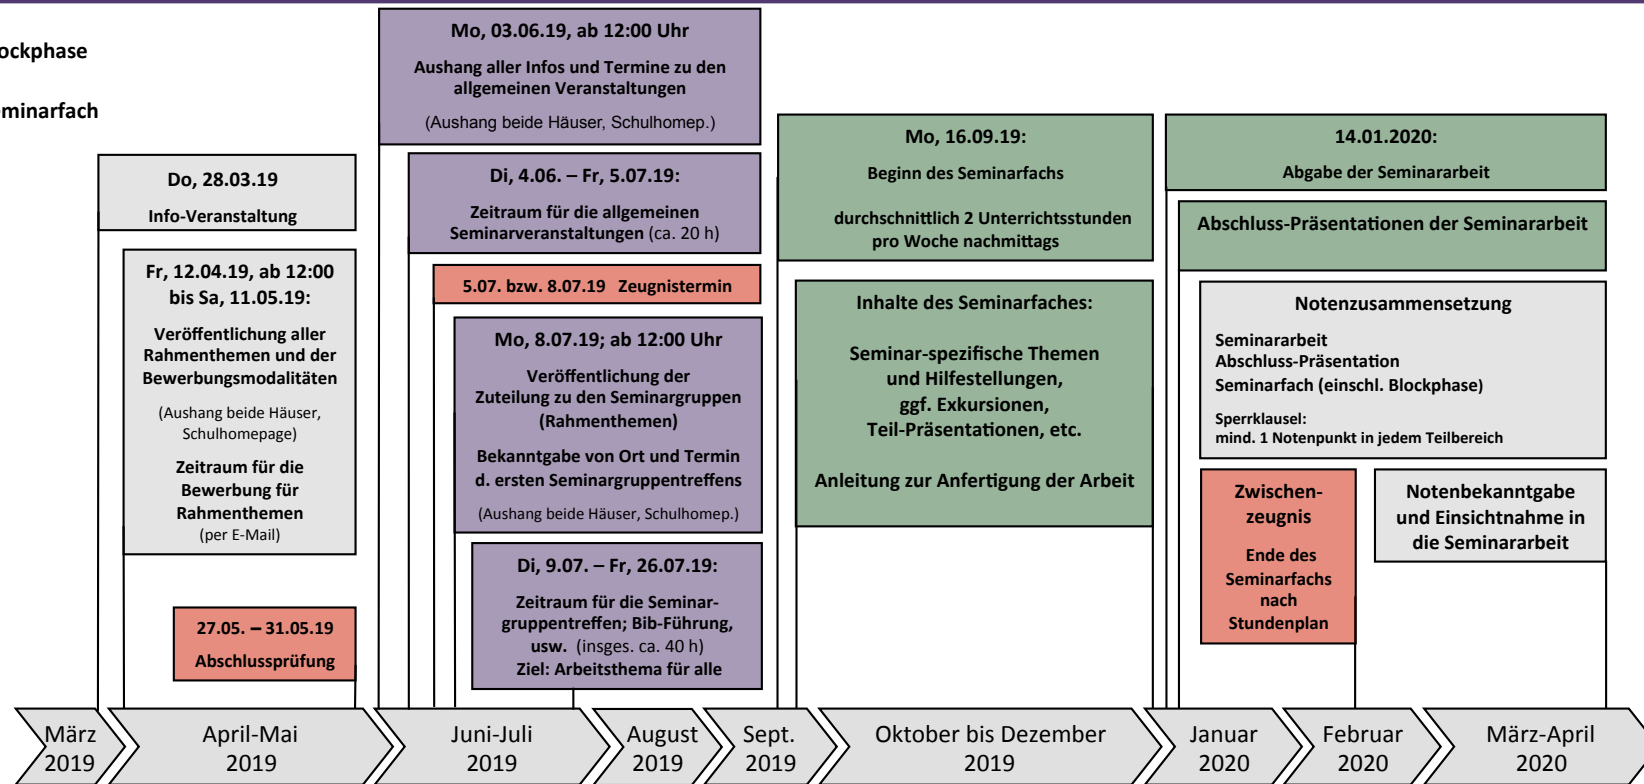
ockphase

minarfach

Do, 28.03.19

Info-Veranstaltung

Fr, 12.04.19, ab 12:00 bis Sa, 11.05.19:

Veröffentlichung aller Rahmenthemen und der Bewerbungsmodalitäten

(Aushang beide Häuser, Schulhomepage)

Zeitraum für die Bewerbung für Rahmenthemen (per E-Mail)

27.05. – 31.05.19

Abschlussprüfung

Mo, 03.06.19, ab 12:00 Uhr

Aushang aller Infos und Termine zu den allgemeinen Veranstaltungen

(Aushang beide Häuser, Schulhomep.)

Di, 4.06. – Fr, 5.07.19:

Zeitraum für die allgemeinen Seminarveranstaltungen (ca. 20 h)

5.07. bzw. 8.07.19 Zeugnistermin

Mo, 8.07.19; ab 12:00 Uhr

Veröffentlichung der Zuteilung zu den Seminargruppen (Rahmenthemen)

Bekanntgabe von Ort und Termin d. ersten Seminargruppentreffens

(Aushang beide Häuser, Schulhomep.)

Di, 9.07. – Fr, 26.07.19:

Zeitraum für die Seminargruppentreffen; Bib-Führung, usw. (insges. ca. 40 h)
Ziel: Arbeitsthema für alle

Mo, 16.09.19:

Beginn des Seminarfachs

durchschnittlich 2 Unterrichtsstunden pro Woche nachmittags

Inhalte des Seminarfaches:

Seminar-spezifische Themen und Hilfestellungen, ggf. Exkursionen, Teil-Präsentationen, etc.

Anleitung zur Anfertigung der Arbeit

14.01.2020:

Abgabe der Seminararbeit

Abschluss-Präsentationen der Seminararbeit

Notenzusammensetzung

Seminararbeit
Abschluss-Präsentation
Seminarfach (einschl. Blockphase)

Sperrklausel:
mind. 1 Notenpunkt in jedem Teilbereich

Zwischenzeugnis

Ende des Seminarfachs nach Stundenplan

Notenbekanntgabe und Einsichtnahme in die Seminararbeit

März 2019

April-Mai 2019

Juni-Juli 2019

August 2019

Sept. 2019

Oktober bis Dezember 2019

Januar 2020

Februar 2020

März-April 2020